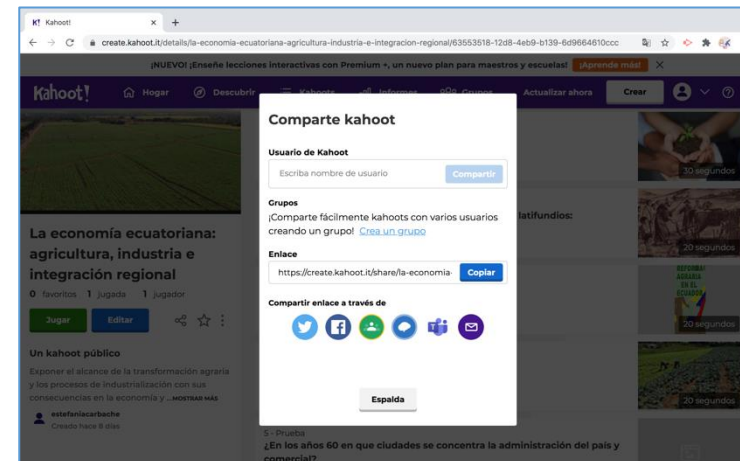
K! Kahoot! × +

create.kahoot.it/details/la-economia-ecuatoriana-agricultura-industria-e-integracion-regional/63553518-12d8-4eb9-b139-6d9664610ccc

¡NUEVO! ¡Enseñe lecciones interactivas con Premium +, un nuevo plan para maestros y escuelas! ¡Aprende más! ×

Kahoot! Hogar Descubrir Kahoots Informes Grupos Actualizar ahora Crear

La economía ecuatoriana: agricultura, industria e integración regional

0 favoritos 1 jugada 1 jugador

Jugar Editar

Un kahoot público

Exponer el alcance de la transformación agraria y los procesos de industrialización con sus consecuencias en la economía y ... MOSTRAR MÁS

estefaniacarbache
Creado hace 8 días

Comparte kahoot

Usuario de Kahoot

Escriba nombre de usuario Compartir

Grupos

¡Comparte fácilmente kahoots con varios usuarios creando un grupo! Crea un grupo

Enlace

https://create.kahoot.it/share/la-economia- Copiar

Compartir enlace a través de

Espalda

latifundios:

30 segundos

20 segundos

REFORMA AGRARIA EN EL ECUADOR

20 segundos

20 segundos

5 - Prueba

¿En los años 60 en que ciudades se concentra la administración del país y comercial?